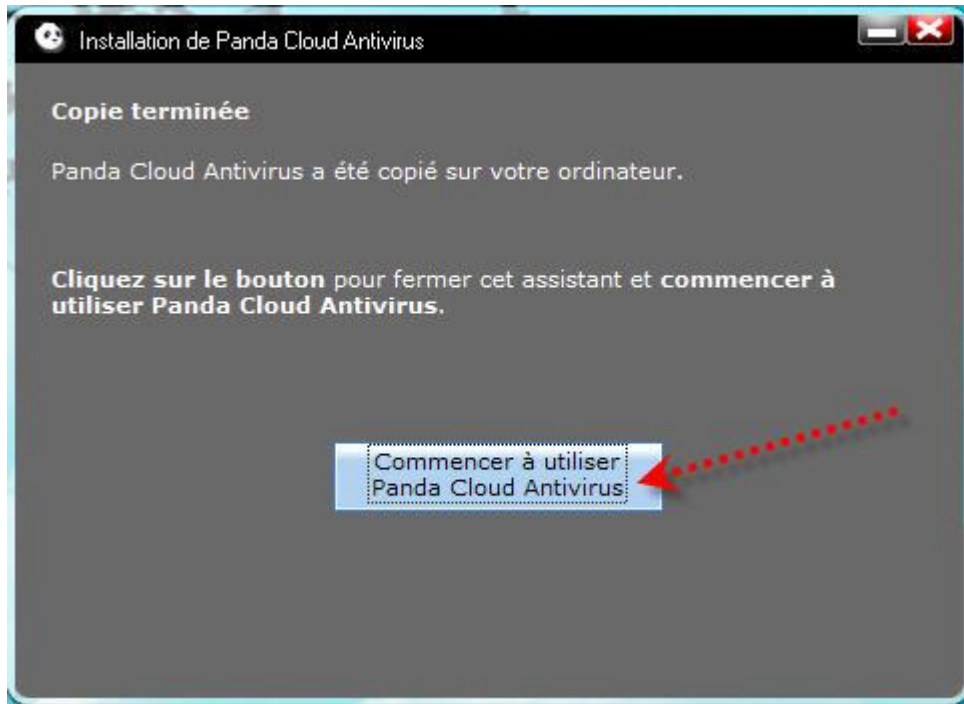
Installation de Panda Cloud Antivirus

Copie terminée

Panda Cloud Antivirus a été copié sur votre ordinateur.

Cliquez sur le bouton pour fermer cet assistant et commencer à utiliser Panda Cloud Antivirus.

Commencer à utiliser Panda Cloud Antivirus